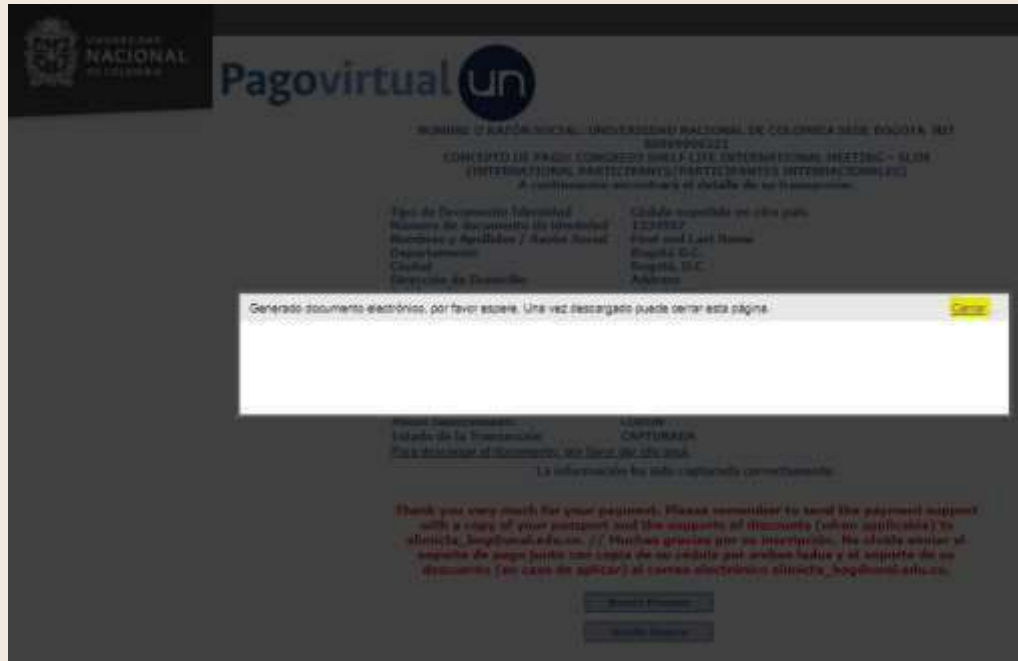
NACIONAL

Pagovirtual un

NOMBRE O RAZÓN SOCIAL: UNIVERSIDAD NACIONAL DE COLOMBIA SEDE BOGOTA NIT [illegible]
CONCEPTO DE PAGO: CONGRESO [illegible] INTERNATIONAL MEETING - SLIM (INTERNATIONAL PARTICIPANTS/PARTICIPANTES INTERNACIONALES)
A continuación encontrará el detalle de su transacción:

| | |
|---|---|
| Tipo de Documento Identidad | Cédula expedida en otro país |
| Número de documento de identidad | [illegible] |
| Nombres y Apellidos / Razón Social | First and Last Name |
| Departamento | Bogotá D.C. |
| Ciudad | Bogotá D.C. |
| Dirección de Domicilio | Address |

Generado documento electrónico, por favor espere. Una vez descargado puede cerrar esta página.

Cerrar

| | |
|---|---|
| Medio Seleccionado | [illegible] |
| Estado de la Transacción | CAPTURADA |

Para descargar el documento, dar clic aquí

La información fue capturada correctamente

Thank you very much for your payment. Please remember to send the payment support with a copy of your passport and the supports of discounts (when applicable) to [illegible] // Muchas gracias por su inscripción. No olvide enviar el soporte de pago junto con copia de su cédula por ambos lados y el soporte de su descuento (en caso de aplicar) al correo electrónico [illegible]

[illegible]

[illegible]